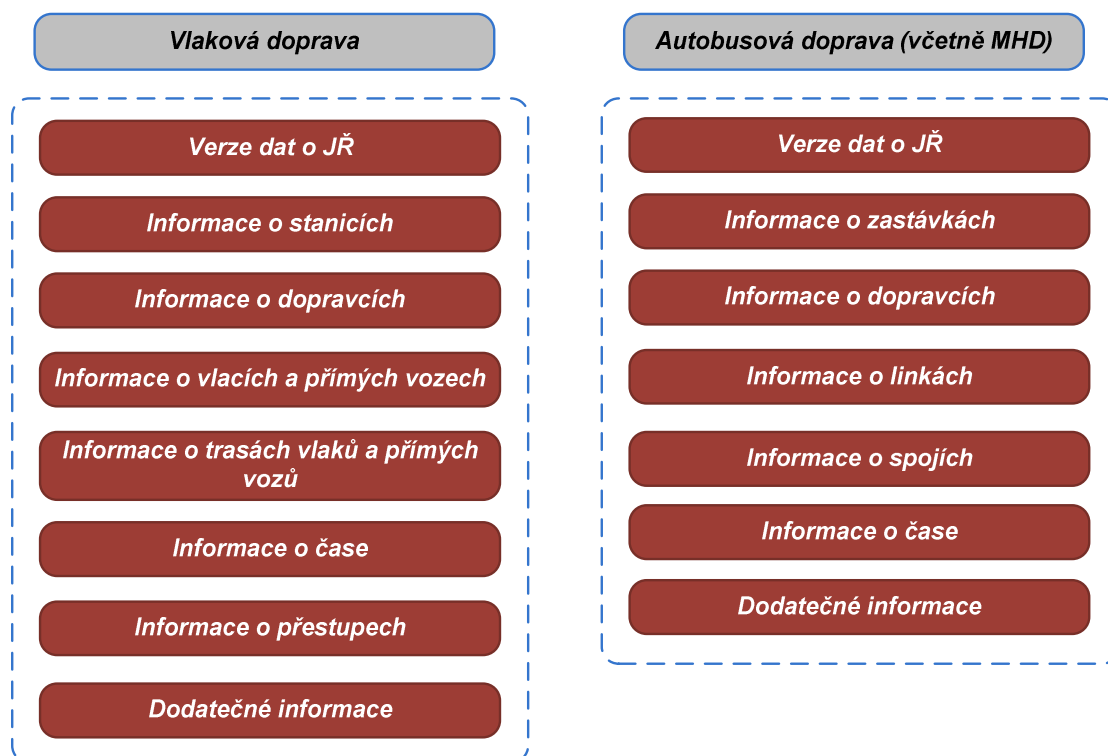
Vlaková doprava

Verze dat o JŘ

Informace o stanicích

Informace o dopravcích

Informace o vlacích a přímých vozech

Informace o trasách vlaků a přímých vozů

Informace o čase

Informace o přestupech

Dodatečné informace

Autobusová doprava (včetně MHD)

Verze dat o JŘ

Informace o zastávkách

Informace o dopravcích

Informace o linkách

Informace o spojích

Informace o čase

Dodatečné informace